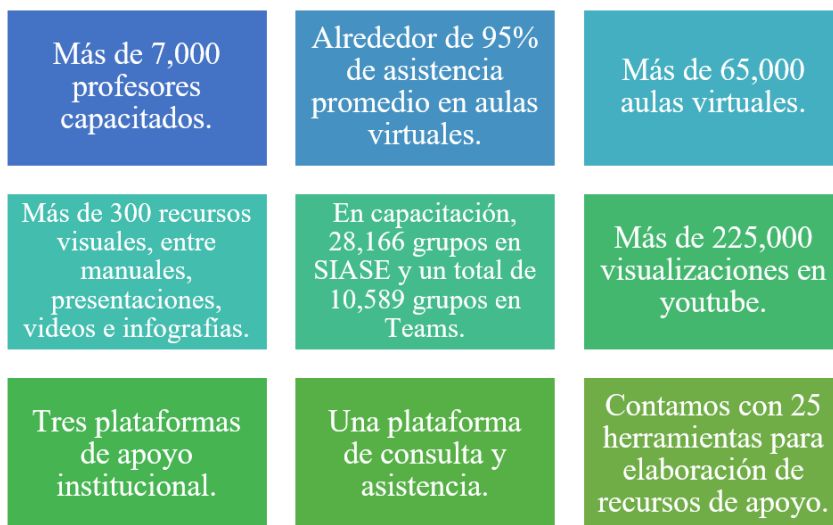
Más de 7,000 profesores capacitados.

Alrededor de 95% de asistencia promedio en aulas virtuales.

Más de 65,000 aulas virtuales.

Más de 300 recursos visuales, entre manuales, presentaciones, videos e infografías.

En capacitación, 28,166 grupos en SIASE y un total de 10,589 grupos en Teams.

Más de 225,000 visualizaciones en youtube.

Tres plataformas de apoyo institucional.

Una plataforma de consulta y asistencia.

Contamos con 25 herramientas para elaboración de recursos de apoyo.